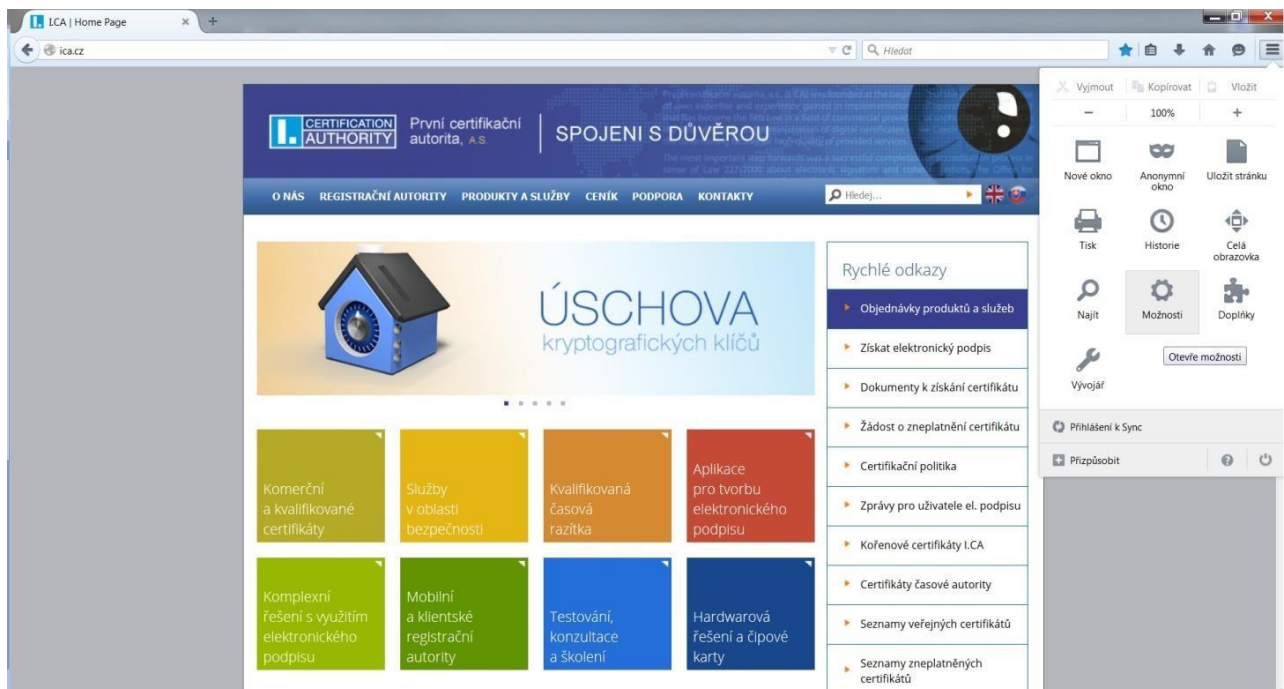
I.CA | Home Page

ica.cz

Hledat

CERTIFICATION AUTHORITY

První certifikační autorita, A.S.

SPOJENI S DŮVĚROU

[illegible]

O NÁS REGISTRAČNÍ AUTORITY PRODUKTY A SLUŽBY CENÍK PODPORA KONTAKTY

Hledej...

ÚSCHOVA
kryptografických klíčů

Rychlé odkazy

Objednávky produktů a služeb

Získat elektronický podpis

Dokumenty k získání certifikátu

Žádost o zneplatnění certifikátu

Certifikační politika

Zprávy pro uživatele el. podpisu

Kořenové certifikáty I.CA

Certifikáty časové autority

Seznamy veřejných certifikátů

Seznamy zneplatněných certifikátů

Komerční a kvalifikované certifikáty

Služby v oblasti bezpečnosti

Kvalifikovaná časová razítka

Aplikace pro tvorbu elektronického podpisu

Komplexní řešení s využitím elektronického podpisu

Mobilní a klientské registrační autority

Testování, konzultace a školení

Hardwarová řešení a čipové karty

Vyjmout Kopírovat Vložit

− 100% +

Nové okno

Anonymní okno

Uložit stránku

Tisk

Historie

Celá obrazovka

Najít

Možnosti

Doplňky

Otevře možnosti

Vývojář

Přihlášení k Sync

Přizpůsobit